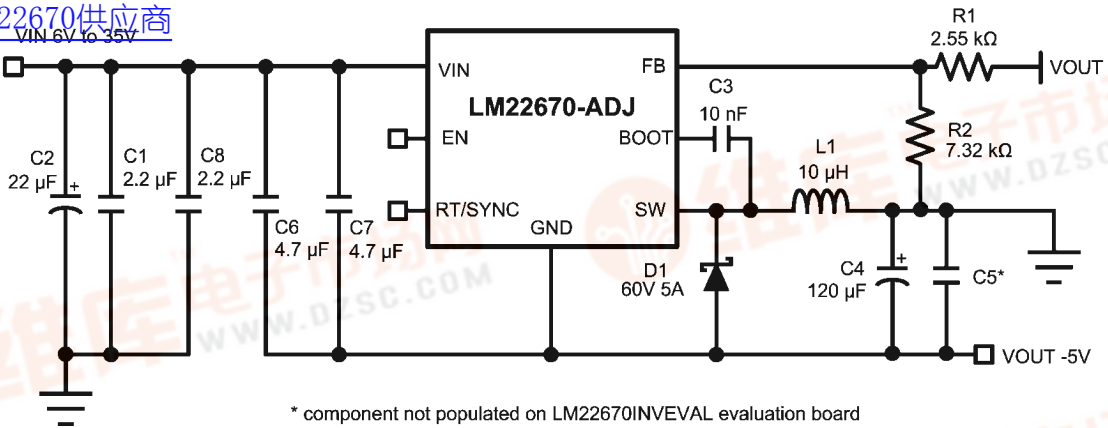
22670供应商

VIN 6V to 35V

C2
22 µF

C1
2.2 µF

C8
2.2 µF

C6
4.7 µF

C7
4.7 µF

VIN

LM22670-ADJ

EN

RT/SYNC

GND

FB

BOOT

SW

C3
10 nF

L1
10 µH

D1
60V 5A

R1
2.55 kΩ

VOUT

R2
7.32 kΩ

C4
120 µF

C5*

VOUT -5V

* component not populated on LM22670INVEVAL evaluation board